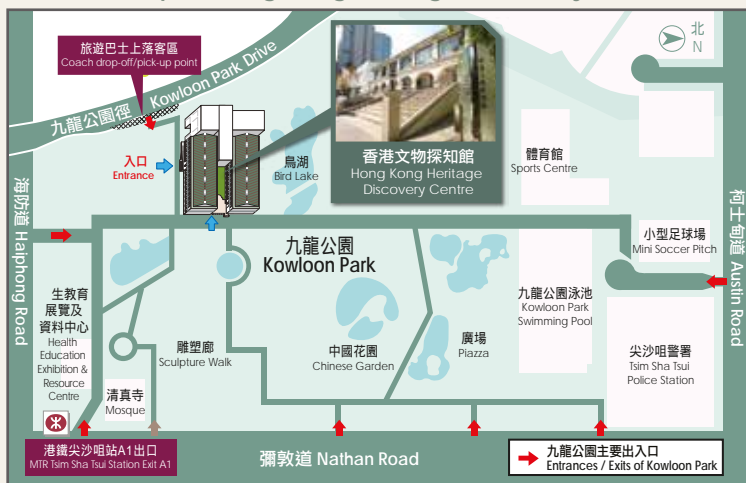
北
N

旅遊巴士上落客區
Coach drop-off/pick-up point

九龍公園徑 Kowloon Park Drive

入口
Entrance

鳥湖
Bird Lake

香港文物探知館
Hong Kong Heritage Discovery Centre

體育館
Sports Centre

海防道 Haiphong Road

柯士甸道 Austin Road

小型足球場
Mini Soccer Pitch

九龍公園
Kowloon Park

生教育展覽及資料中心
Health Education Exhibition & Resource Centre

九龍公園泳池
Kowloon Park Swimming Pool

雕塑廊
Sculpture Walk

中國花園
Chinese Garden

廣場
Piazza

尖沙咀警署
Tsim Sha Tsui Police Station

清真寺
Mosque

港鐵尖沙咀站A1出口
MTR Tsim Sha Tsui Station Exit A1

彌敦道 Nathan Road

九龍公園主要出入口
Entrances / Exits of Kowloon Park